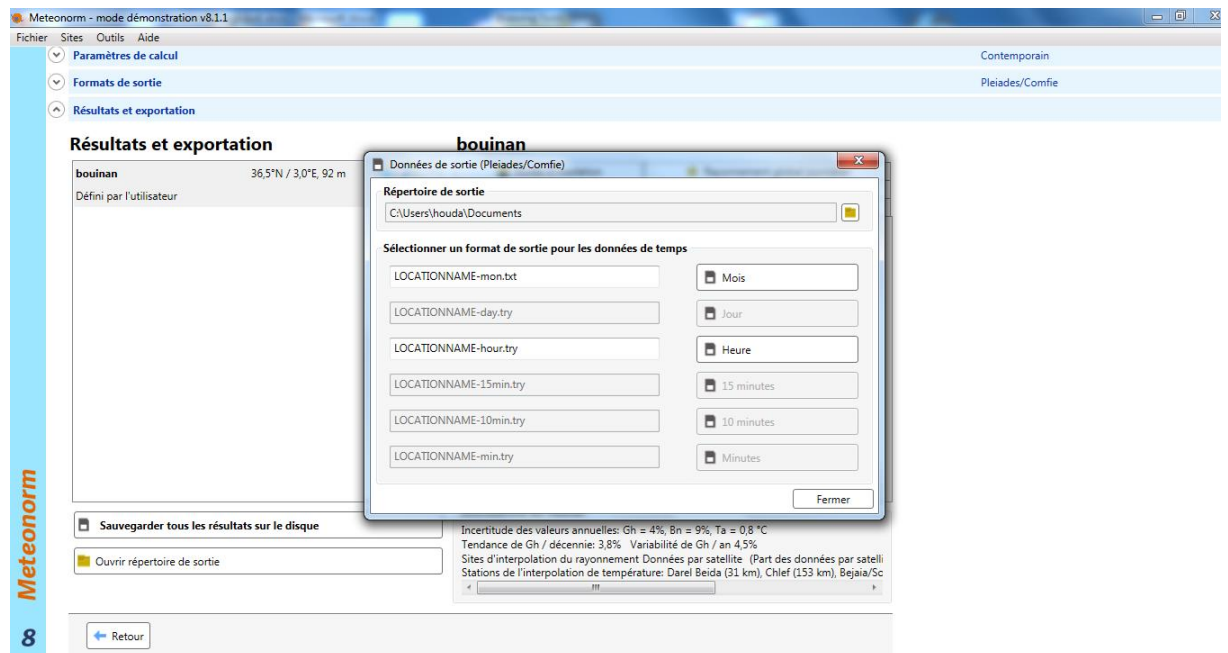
Meteonorm - mode démonstration v8.1.1

Fichier Sites Outils Aide

Paramètres de calcul

Contemporain

Formats de sortie

Pleiades/Comfie

Résultats et exportation

Résultats et exportation

bouinan

bouinan 36,5°N / 3,0°E, 92 m

Défini par l'utilisateur

Données de sortie (Pleiades/Comfie)

Répertoire de sortie

C:\Users\houda\Documents

Sélectionner un format de sortie pour les données de temps

| LOCATIONNAME-mon.txt | Mois |
|---|---|
| LOCATIONNAME-day.try | Jour |
| LOCATIONNAME-hour.try | Heure |
| LOCATIONNAME-15min.try | 15 minutes |
| LOCATIONNAME-10min.try | 10 minutes |
| LOCATIONNAME-min.try | Minutes |

Fermer

Sauvegarder tous les résultats sur le disque

Ouvrir répertoire de sortie

Incertitude des valeurs annuelles: Gh = 4%, Bn = 9%, Ta = 0,8 °C
Tendance de Gh / décennie: 3,8% Variabilité de Gh / an 4,5%
Sites d'interpolation du rayonnement Données par satellite (Part des données par satelli
Stations de l'interpolation de température: Darel Beida (31 km), Chlef (153 km), Bejaia/Sc

Retour

Meteonorm

8